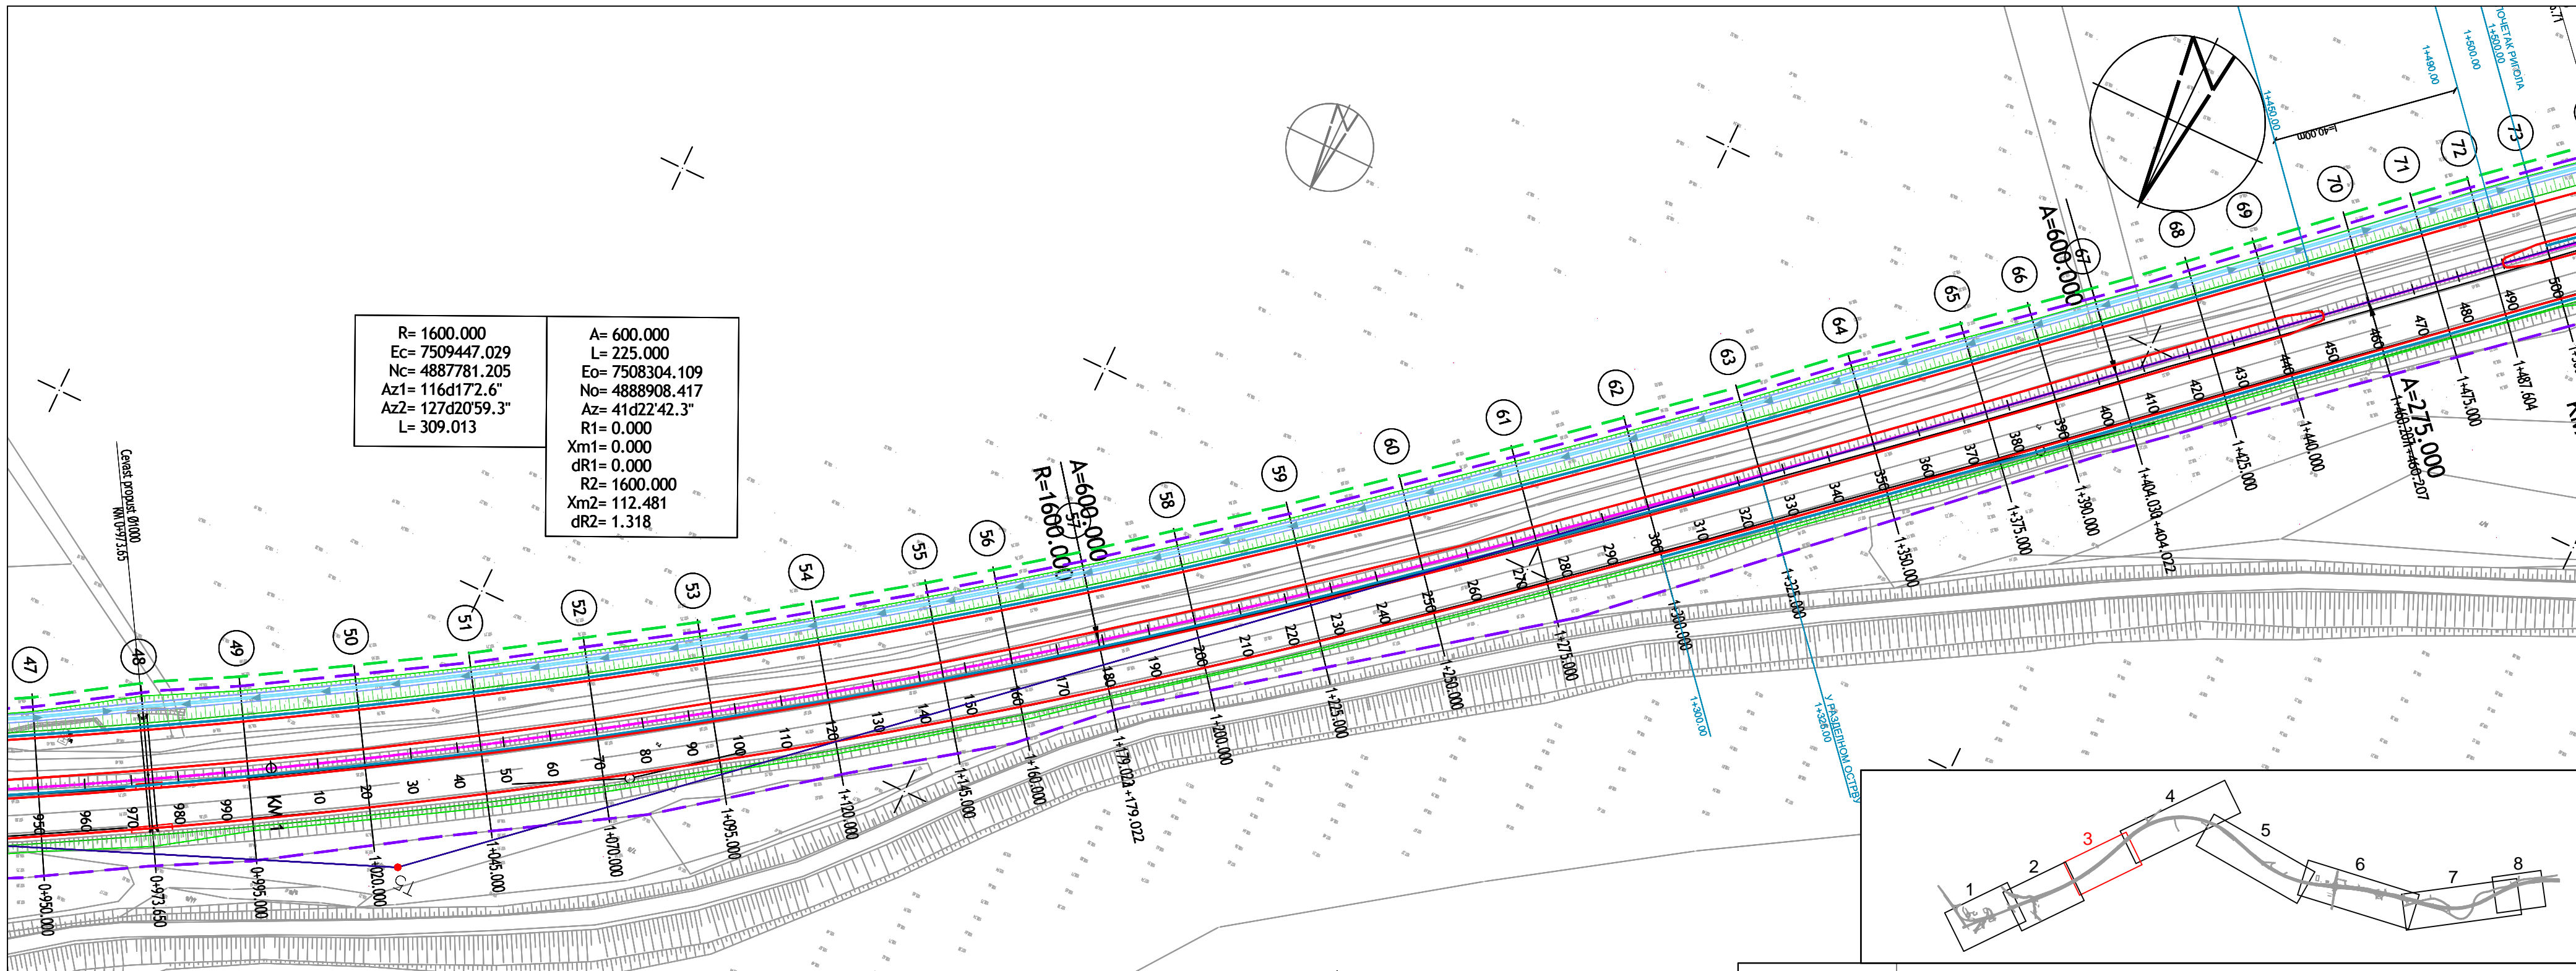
R= 1600.000
Ec= 7509447.029
Nc= 4887781.205
Az1= 116d17'2.6"
Az2= 127d20'59.3"
L= 309.013

A= 600.000
L= 225.000
Eo= 7508304.109
No= 4888908.417
Az= 41d22'42.3"
R1= 0.000
Xm1= 0.000
dR1= 0.000
R2= 1600.000
Xm2= 112.481
dR2= 1.318

Cevast propust Ø1000
KM 0+973.65

A=600.000
R=1600.000
A=600.000
A=275.000

47 48 49 50 51 52 53 54 55 56 57 58 59 60 61 62 63 64 65 66 67 68 69 70 71 72 73

950 960 970 980 990 KM 1 10 20 30 40 50 60 70 80 90 100 110 120 130 140 150 160 170 180 190 200 210 220 230 240 250 260 270 280 290 300 310 320 330 340 350 360 370 380 390 400 410 420 430 440 450 460 470 480 490 500

0+950.000
0+973.650
0+995.000
1+020.000
1+045.000
1+070.000
1+095.000
1+120.000
1+145.000
1+160.000
1+179.022
1+179.022
1+200.000
1+225.000
1+250.000
1+275.000
1+300.000
1+325.000
1+350.000
1+375.000
1+390.000
1+404.030
1+404.022
1+425.000
1+440.000
1+466.207
1+466.207
1+475.000
1+487.604

1+300.00
1+326.00
У РАЗДЕЛНОМ ОСТРВУ
1+450.00
1+490.00
1+500.00
ПОЧЕТАК РИГОЛА
L=40.00m

1 2 3 4 5 6 7 8